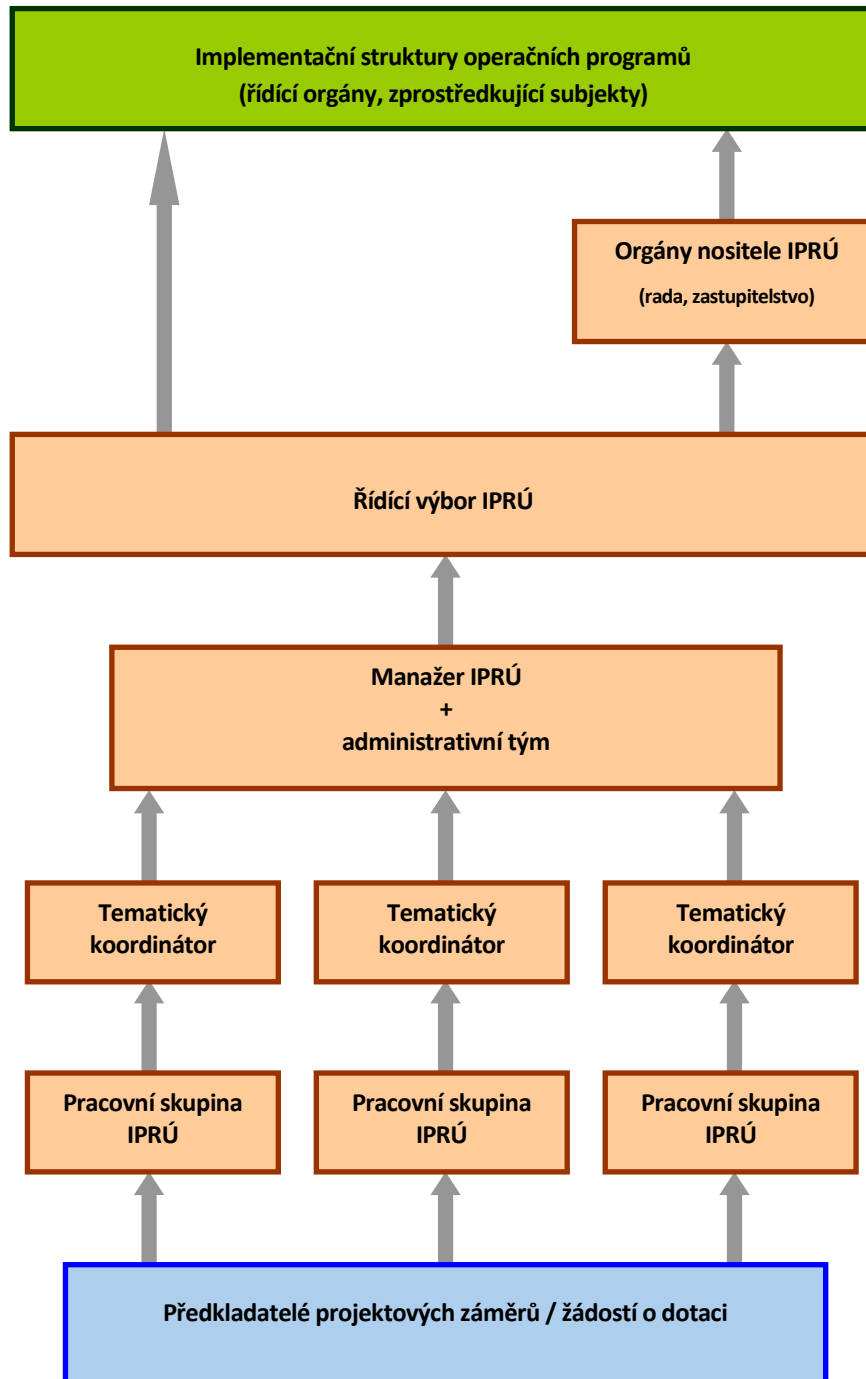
Implementační struktury operačních programů
(řídící orgány, zprostředkující subjekty)

Orgány nositele IPRÚ
(rada, zastupitelstvo)

Řídící výbor IPRÚ

Manažer IPRÚ
+
administrativní tým

Tematický koordinátor

Tematický koordinátor

Tematický koordinátor

Pracovní skupina IPRÚ

Pracovní skupina IPRÚ

Pracovní skupina IPRÚ

Předkladatelé projektových záměrů / žádostí o dotaci